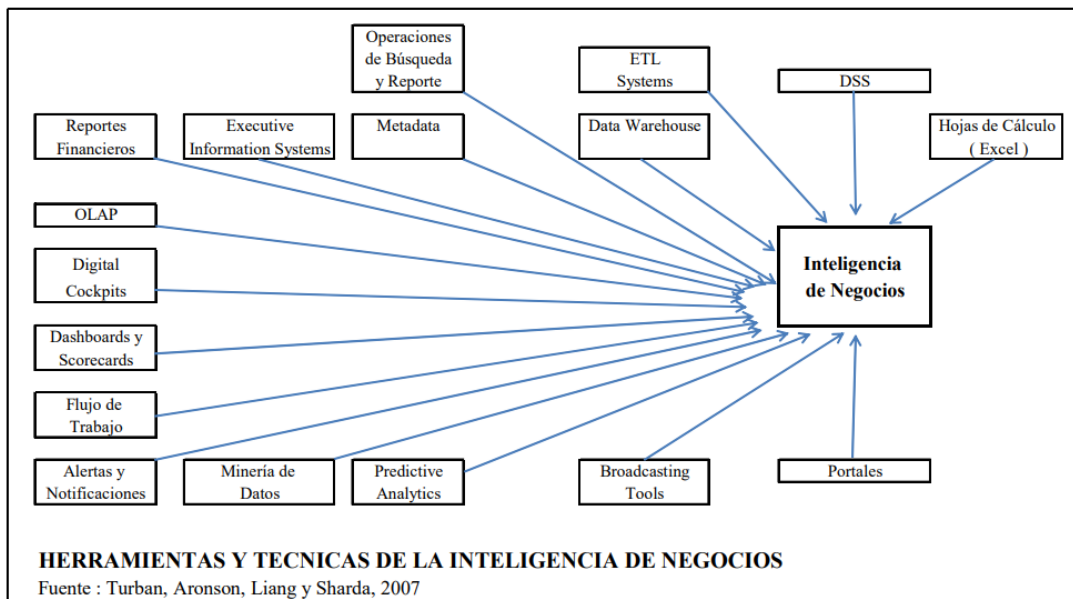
Operaciones de Búsqueda y Reporte

ETL Systems

DSS

Reportes Financieros

Executive Information Systems

Metadata

Data Warehouse

Hojas de Cálculo ( Excel )

OLAP

Digital Cockpits

Inteligencia de Negocios

Dashboards y Scorecards

Flujo de Trabajo

Alertas y Notificaciones

Minería de Datos

Predictive Analytics

Broadcasting Tools

Portales

HERRAMIENTAS Y TECNICAS DE LA INTELIGENCIA DE NEGOCIOS
Fuente : Turban, Aronson, Liang y Sharda, 2007